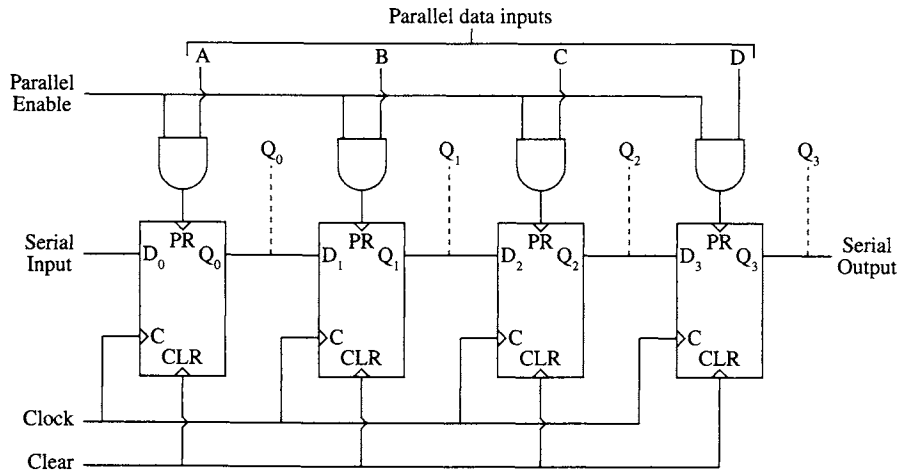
Parallel data inputs

A B C D

Parallel Enable

$Q_0$ $Q_1$ $Q_2$ $Q_3$

Serial Input

PR $D_0$ $Q_0$ C CLR

PR $D_1$ $Q_1$ C CLR

PR $D_2$ $Q_2$ C CLR

PR $D_3$ $Q_3$ C CLR

Serial Output

Clock

Clear